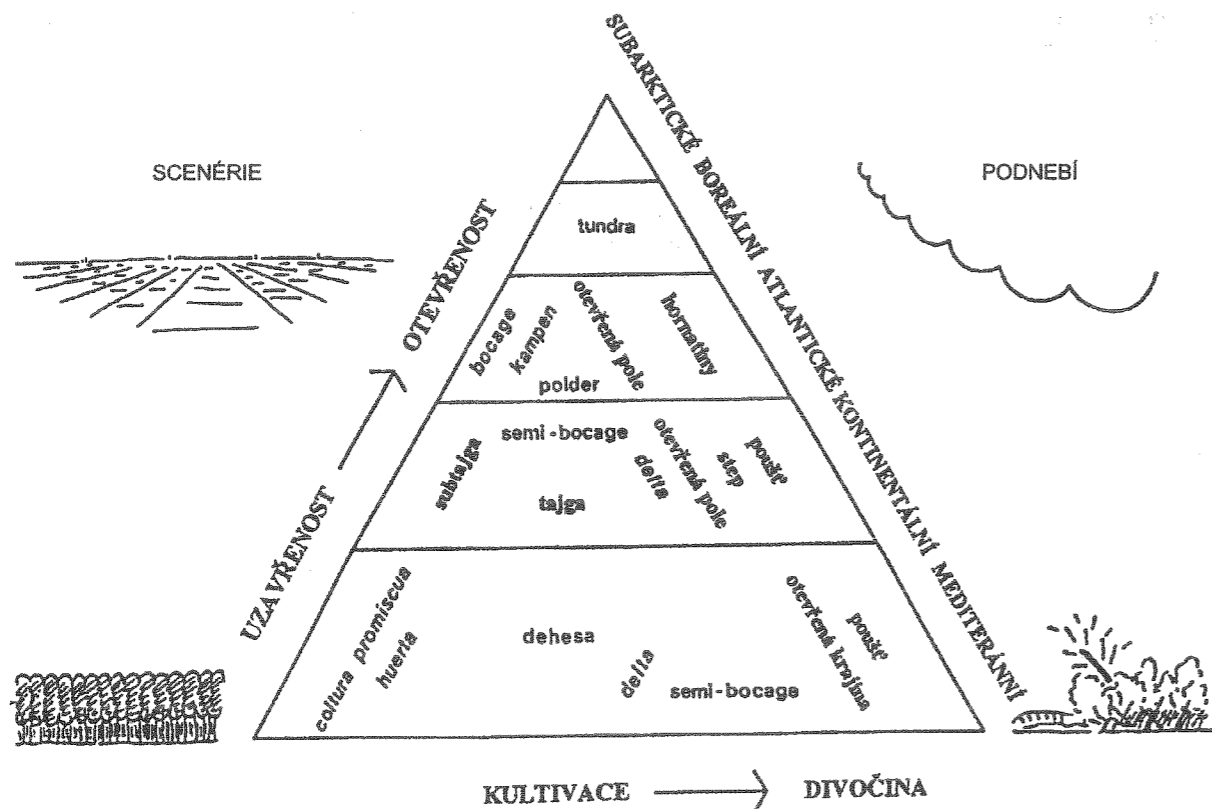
SCENÉRIE

PODNEBÍ

SUBARKTICKÉ BOREÁLNÍ ATLANTICKÉ KONTINENTÁLNÍ MEDITERÁNNÍ

OTEVŘENOST

UZAVŘENOST

tundra

bocage
kampen
otevřená pole
polder
hornatiny

semi-bocage
subtajga
tajga
delta
otevřená pole
step
poušť

coltura promiscua
huerta
dehesa
delta
semi-bocage
otevřená krajina
poušť

KULTIVACE

DIVOČINA